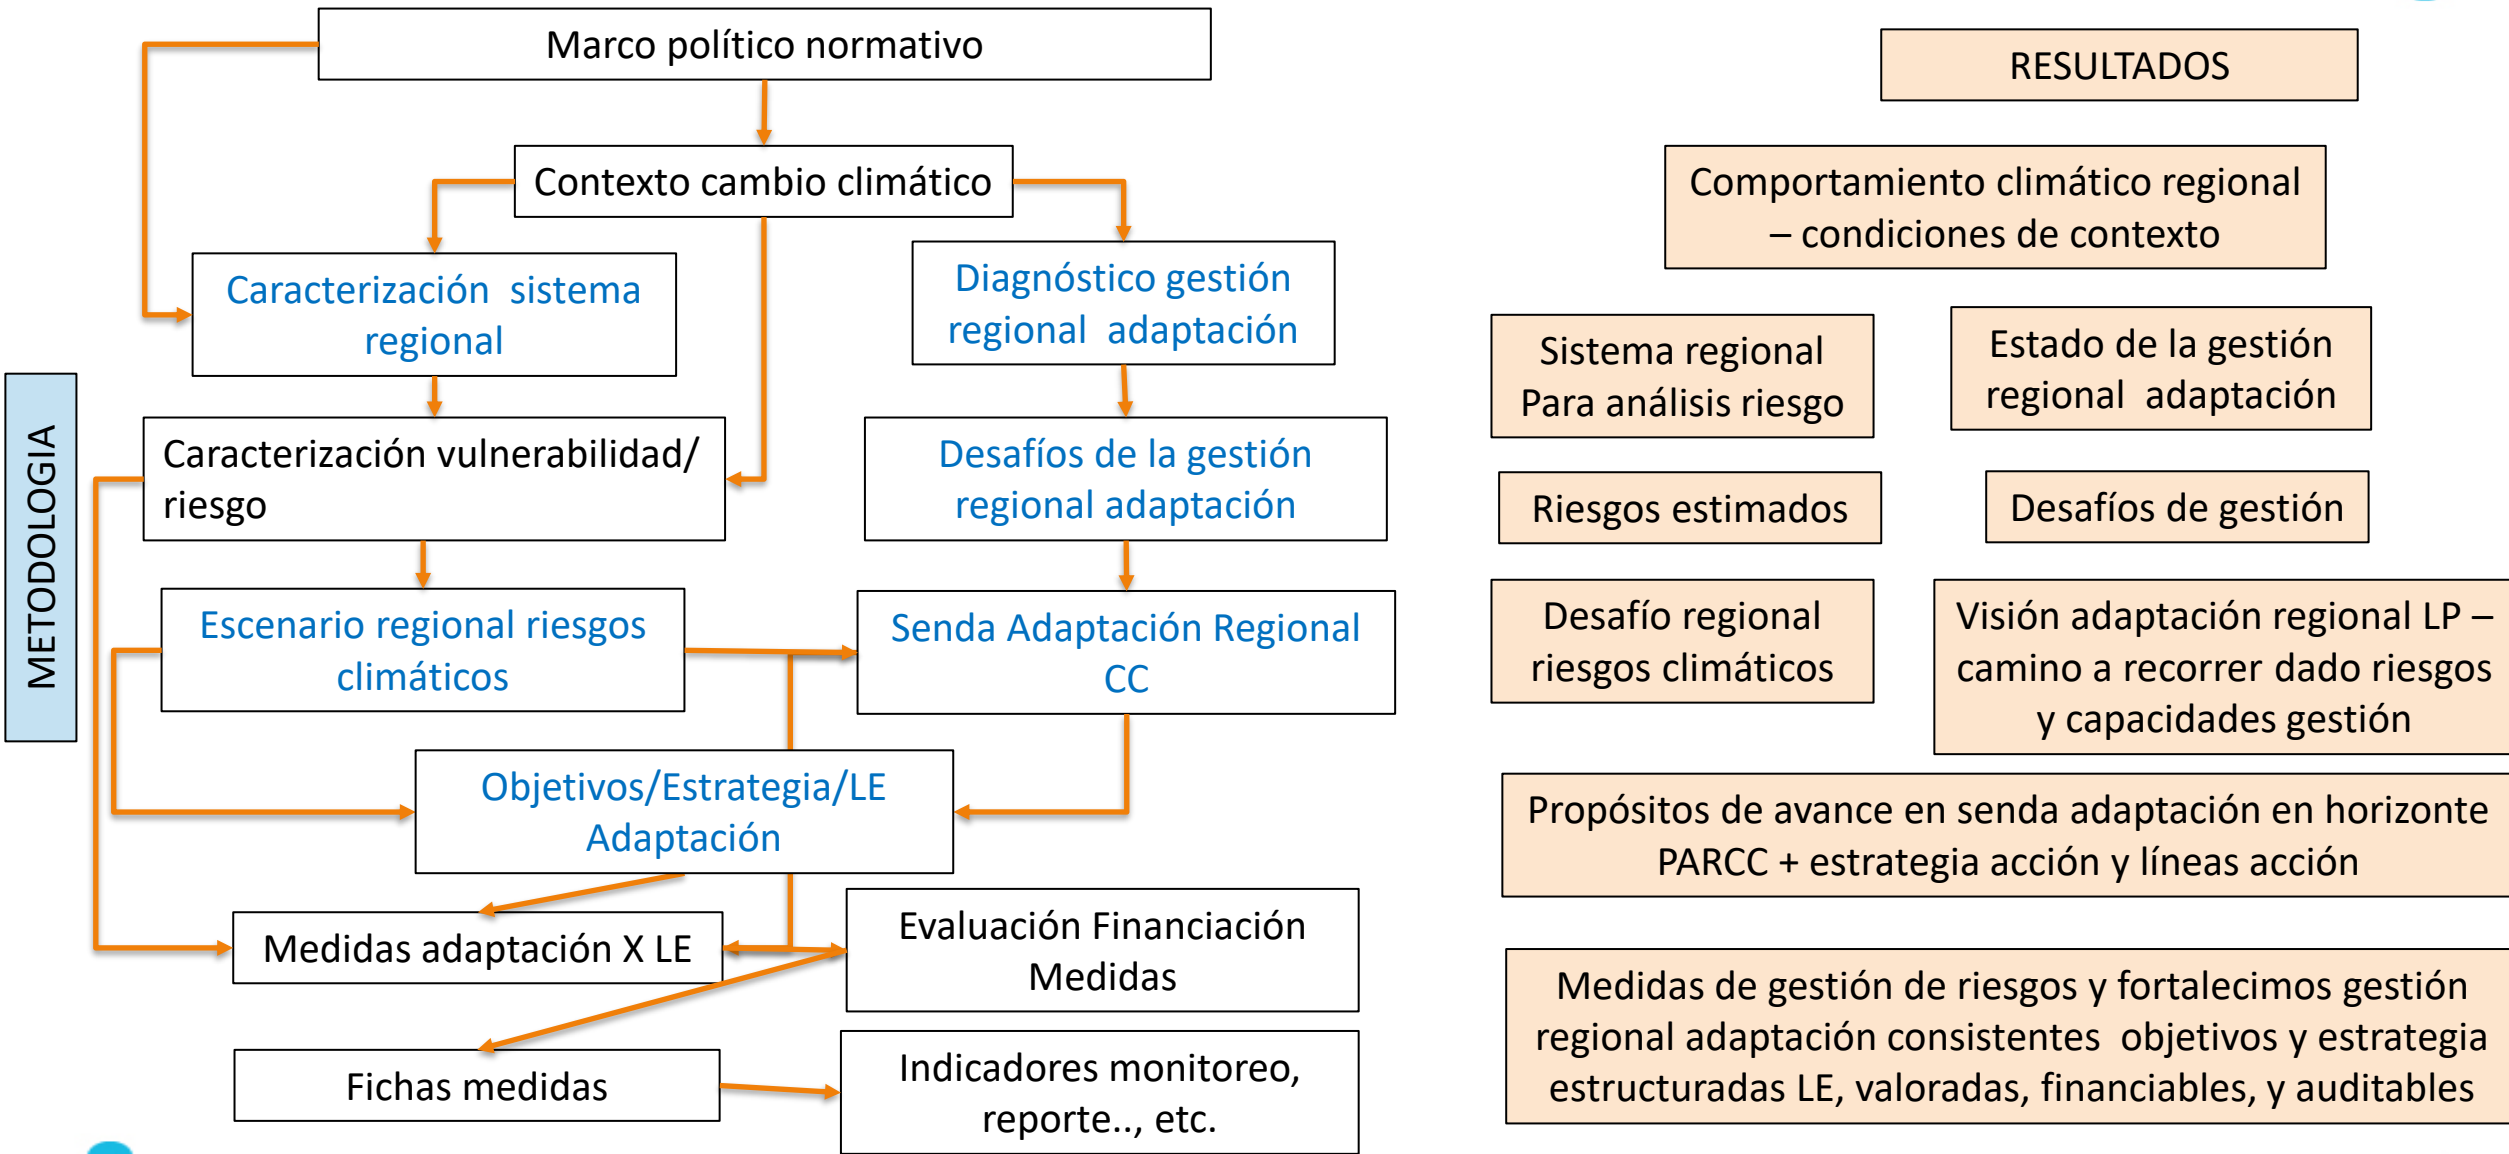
METODOLOGIA

Marco político normativo

Contexto cambio climático

Caracterización sistema regional

Diagnóstico gestión regional adaptación

Caracterización vulnerabilidad/ riesgo

Desafíos de la gestión regional adaptación

Escenario regional riesgos climáticos

Senda Adaptación Regional CC

Objetivos/Estrategia/LE Adaptación

Medidas adaptación X LE

Evaluación Financiación Medidas

Fichas medidas

Indicadores monitoreo, reporte.., etc.

RESULTADOS

Comportamiento climático regional – condiciones de contexto

Sistema regional Para análisis riesgo

Estado de la gestión regional adaptación

Riesgos estimados

Desafíos de gestión

Desafío regional riesgos climáticos

Visión adaptación regional LP – camino a recorrer dado riesgos y capacidades gestión

Propósitos de avance en senda adaptación en horizonte PARCC + estrategia acción y líneas acción

Medidas de gestión de riesgos y fortalecimos gestión regional adaptación consistentes objetivos y estrategia estructuradas LE, valoradas, financiables, y auditables